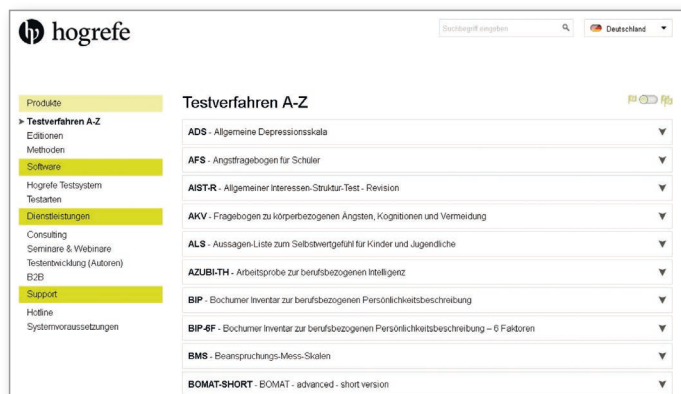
hogrefe

Suchbegriff eingeben

Deutschland

Produkte
➤ Testverfahren A-Z
Editionen
Methoden

Software
Hogrefe Testsystem
Testarten

Dienstleistungen
Consulting
Seminare & Webinare
Testentwicklung (Autoren)
B2B

Support
Hotline
Systemvoraussetzungen

Testverfahren A-Z

ADS - Allgemeine Depressionsskala

AFS - Angstfragebogen für Schüler

AIST-R - Allgemeiner Interessen-Struktur-Test - Revision

AKV - Fragebogen zu körperbezogenen Ängsten, Kognitionen und Vermeidung

ALS - Aussagen-Liste zum Selbstwertgefühl für Kinder und Jugendliche

AZUBI-TH - Arbeitsprobe zur berufsbezogenen Intelligenz

BIP - Bochumer Inventar zur berufsbezogenen Persönlichkeitsbeschreibung

BIP-6F - Bochumer Inventar zur berufsbezogenen Persönlichkeitsbeschreibung – 6 Faktoren

BMS - Beanspruchungs-Mess-Skalen

BOMAT-SHORT - BOMAT - advanced - short version